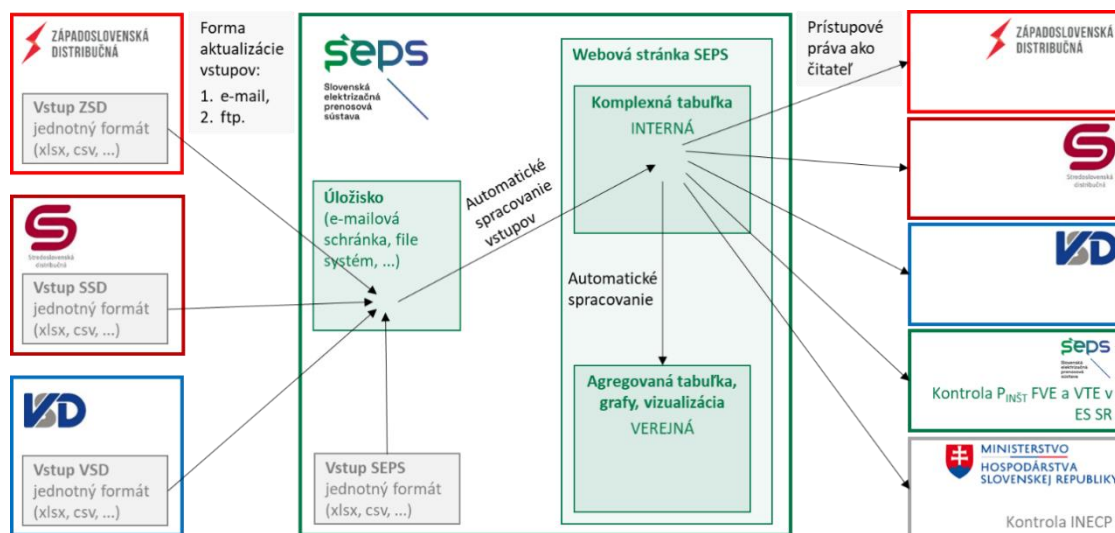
ZÁPADOSLOVENSKÁ DISTRIBUČNÁ

Vstup ZSD
jednotný formát
(xlsx, csv, ...)

Forma aktualizácie vstupov:
1. e-mail,
2. ftp.

Stredoslovenská distribučná

Vstup SSD
jednotný formát
(xlsx, csv, ...)

VSD

Vstup VSD
jednotný formát
(xlsx, csv, ...)

SEPS
Slovenská elektrizačná prenosová sústava

Úložisko
(e-mailová schránka, file systém, ...)

Automatické spracovanie vstupov

Vstup SEPS
jednotný formát
(xlsx, csv, ...)

Webová stránka SEPS

Komplexná tabuľka
INTERNÁ

Automatické spracovanie

Agregovaná tabuľka, grafy, vizualizácia
VEREJNÁ

Prístupové práva ako čitateľ

ZÁPADOSLOVENSKÁ DISTRIBUČNÁ

Stredoslovenská distribučná

VSD

SEPS
Slovenská elektrizačná prenosová sústava
Kontrola $P_{INŠT}$ FVE a VTE v ES SR

MINISTERSTVO HOSPODÁRSTVA SLOVENSKEJ REPUBLIKY
Kontrola INECP